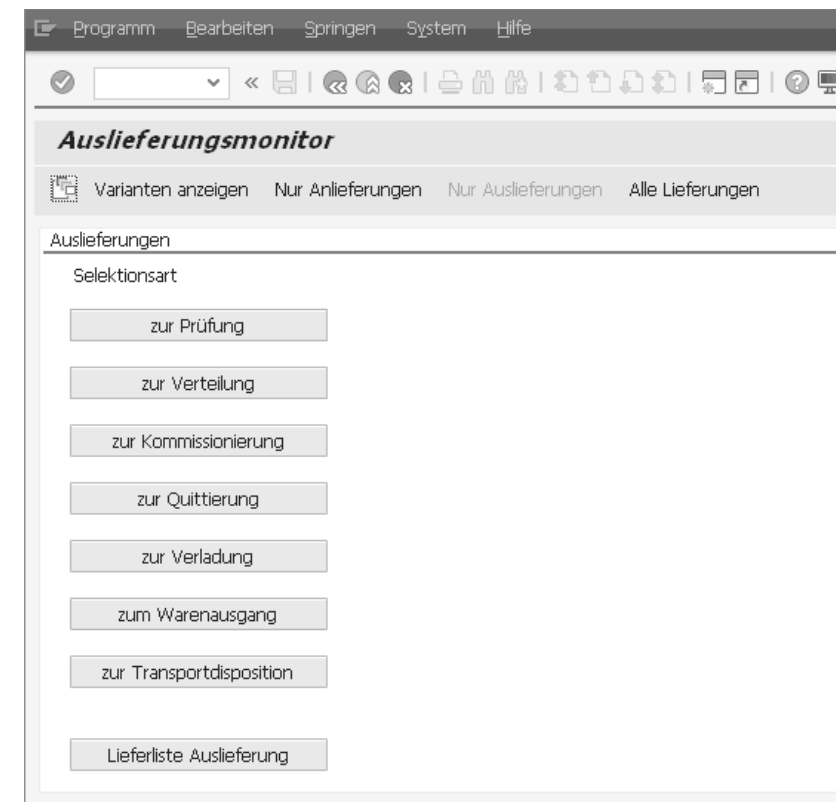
Programm Bearbeiten Springen System Hilfe

Auslieferungsmonitor

Varianten anzeigen Nur Anlieferungen Nur Auslieferungen Alle Lieferungen

Auslieferungen

Selektionsart

zur Prüfung

zur Verteilung

zur Kommissionierung

zur Quittierung

zur Verladung

zum Warenausgang

zur Transportdisposition

Lieferliste Auslieferung